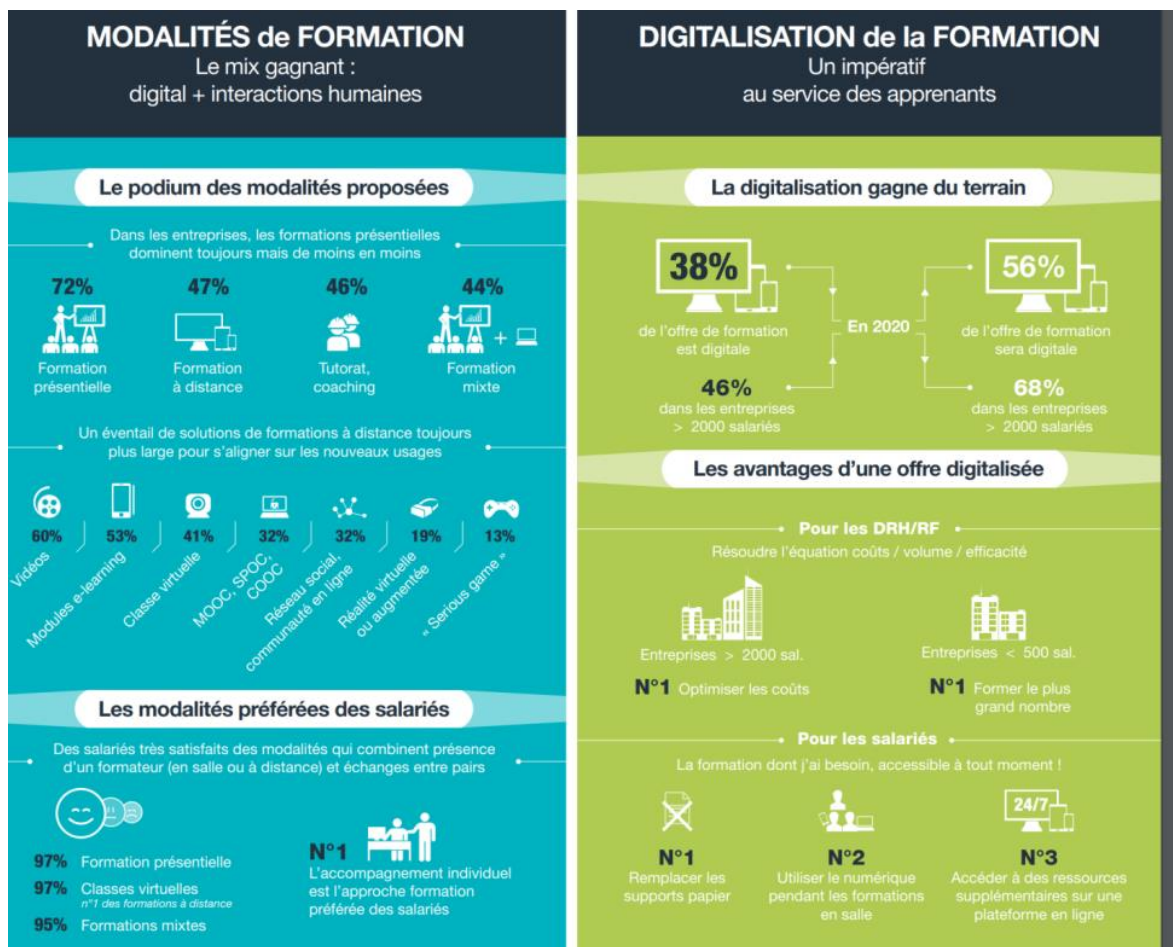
MODALITÉS de FORMATION
Le mix gagnant :
digital + interactions humaines

Le podium des modalités proposées

Dans les entreprises, les formations présentielles dominent toujours mais de moins en moins

72%
Formation présentielle

47%
Formation à distance

46%
Tutorat, coaching

44%
+
Formation mixte

Un éventail de solutions de formations à distance toujours plus large pour s'aligner sur les nouveaux usages

60%
Vidéos

53%
Modules e-learning

41%
Classe virtuelle

32%
MOOC, SPOC, COOC

32%
Réseau social, communauté en ligne

19%
Réalité virtuelle ou augmentée

13%
« Serious game »

Les modalités préférées des salariés

Des salariés très satisfaits des modalités qui combinent présence d'un formateur (en salle ou à distance) et échanges entre pairs

97% Formation présentielle
97% Classes virtuelles
n°1 des formations à distance
95% Formations mixtes

N°1
L'accompagnement individuel est l'approche formation préférée des salariés

DIGITALISATION de la FORMATION
Un impératif
au service des apprenants

La digitalisation gagne du terrain

38%
de l'offre de formation est digitale

46%
dans les entreprises > 2000 salariés

En 2020

56%
de l'offre de formation sera digitale

68%
dans les entreprises > 2000 salariés

Les avantages d'une offre digitalisée

Pour les DRH/RF
Résoudre l'équation coûts / volume / efficacité

Entreprises > 2000 sal.
N°1 Optimiser les coûts

Entreprises < 500 sal.
N°1 Former le plus grand nombre

Pour les salariés
La formation dont j'ai besoin, accessible à tout moment !

N°1
Remplacer les supports papier

N°2
Utiliser le numérique pendant les formations en salle

24/7
N°3
Accéder à des ressources supplémentaires sur une plateforme en ligne